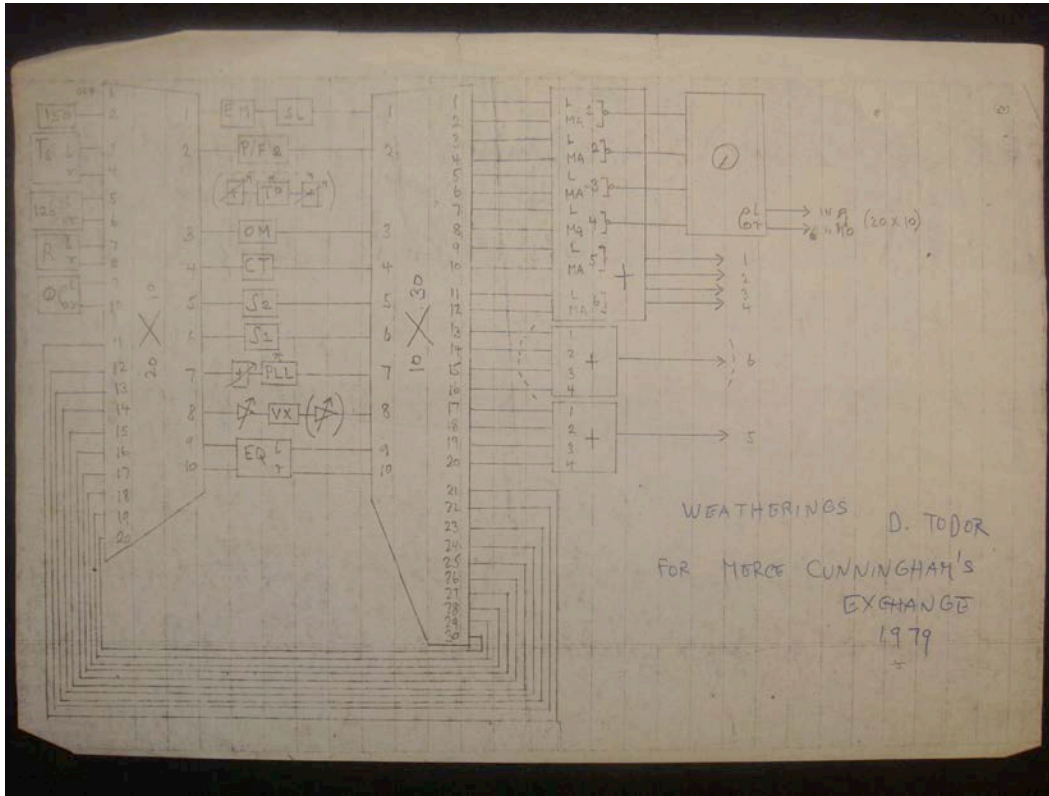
150
T
120
R
20 X 10
1
2
3
4
5
6
7
8
9
10
11
12
13
14
15
16
17
18
19
20

EM SL
P/F
OM
CT
S2
S1
PLL
VX
EQ

1
2
3
4
5
6
7
8
9
10

10 X 30

1
2
3
4
5
6
7
8
9
10
11
12
13
14
15
16
17
18
19
20
21
22
23
24
25
26
27
28
29
30

L MA 1
L MA 2
L MA 3
L MA 4
L MA 5
L MA 6
+
1
2
3
4
1 2 3 4 +
6
1 2 3 4 +
5

1
L
OT
(20 X 10)

WEATHERINGS D. TODOR
FOR MERCE CUNNINGHAM'S EXCHANGE 1979